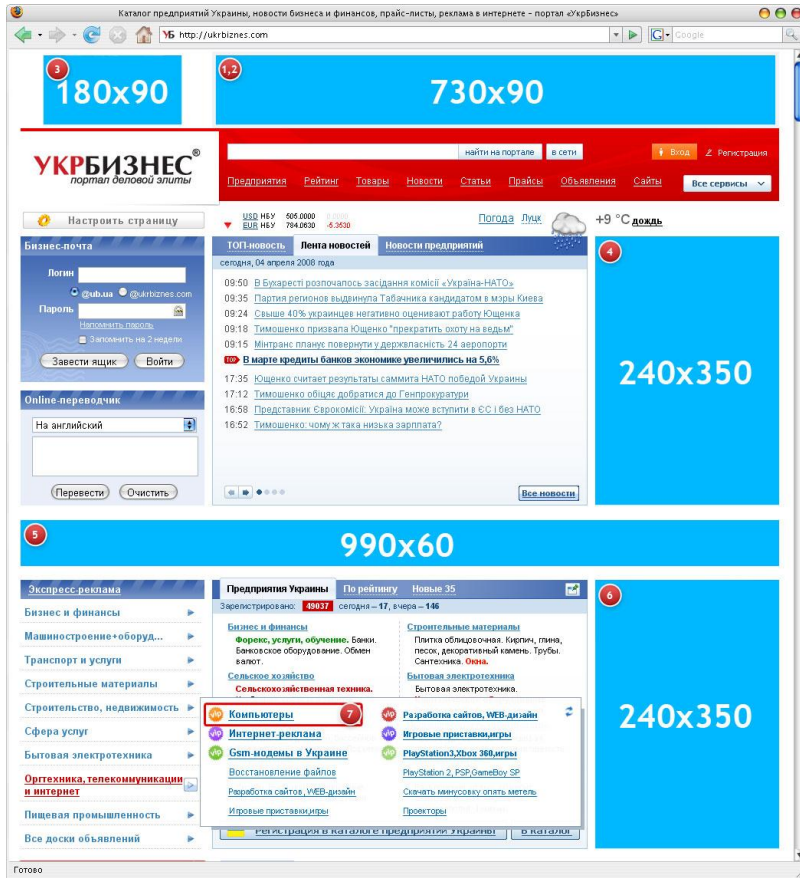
Каталог предприятий Украины, новости бизнеса и финансов, прайс-листы, реклама в интернете – портал «УкрБизнес»

УБ http://ukrbiznes.com

Google

3
180x90

1,2
730x90

УКРБИЗНЕС®
портал деловой элиты

найти на портале | в сети

Вход | Регистрация

Предприятия | Рейтинг | Товары | Новости | Статьи | Прайсы | Объявления | Сайты | Все сервисы

Настроить страницу

USD НБУ 505.0000
EUR НБУ 784.0630 -5.3530

Погода | Луцк | +9 °С дождь

Бизнес-почта
Логин
@ub.ua @ukrbiznes.com
Пароль
Напомнить пароль
Запомнить на 2 недели
Завести ящик | Войти

ТОП-новость | Лента новостей | Новости предприятий

сегодня, 04 апреля 2008 года

09:50 В Бухаресті розпочалось засідання комісії «Україна-НАТО»
09:35 Партия регионов выдвинула Табачника кандидатом в мэры Киева
09:24 Свыше 40% украинцев негативно оценивают работу Ющенка
09:18 Тимошенко призвала Ющенко "прекратить охоту на ведьм"
09:15 Мінтранс планує повернути у державну власність 24 аеропорти
TOP В марте кредиты банков экономике увеличились на 5,6%
17:35 Ющенко считает результаты саммита НАТО победой Украины
17:12 Тимошенко обіцяє добратися до Генпрокуратури
16:58 Представник Єврокомісії: Україна може вступити в ЄС і без НАТО
16:52 Тимошенко: чому ж така низька зарплата?

Все новости

Online-переводчик
На английский
Перевести | Очистить

4
240x350

5
990x60

Экспресс-реклама
Бизнес и финансы
Машиностроение+оборуд...
Транспорт и услуги
Строительные материалы
Строительство, недвижимость
Сфера услуг
Бытовая электротехника
Оргтехника, телекоммуникации и интернет
Пищевая промышленность
Все доски объявлений

Предприятия Украины | По рейтингу | Новые 35

Зарегистрировано: 49037 сегодня – 17, вчера – 146

Бизнес и финансы
Форекс, услуги, обучение. Банки. Банковское оборудование. Обмен валют.
Сельское хозяйство
Сельскохозяйственная техника.

Строительные материалы
Плитка облицовочная. Кирпич, глина, песок, декоративный камень. Трубы. Сантехника. Окна.
Бытовая электротехника
Бытовая электротехника.

Компьютеры 7
Интернет-реклама
Gsm-модемы в Украине
Восстановление файлов
Разработка сайтов, WEB-дизайн
Игровые приставки,игры

Разработка сайтов, WEB-дизайн
Игровые приставки,игры
PlayStation3,Xbox 360,игры
PlayStation 2, PSP,GameBoy SP
Скачать минусовку опять метель
Проекторы

Регистрация в каталоге предприятий Украины | В каталог

6
240x350

Готово